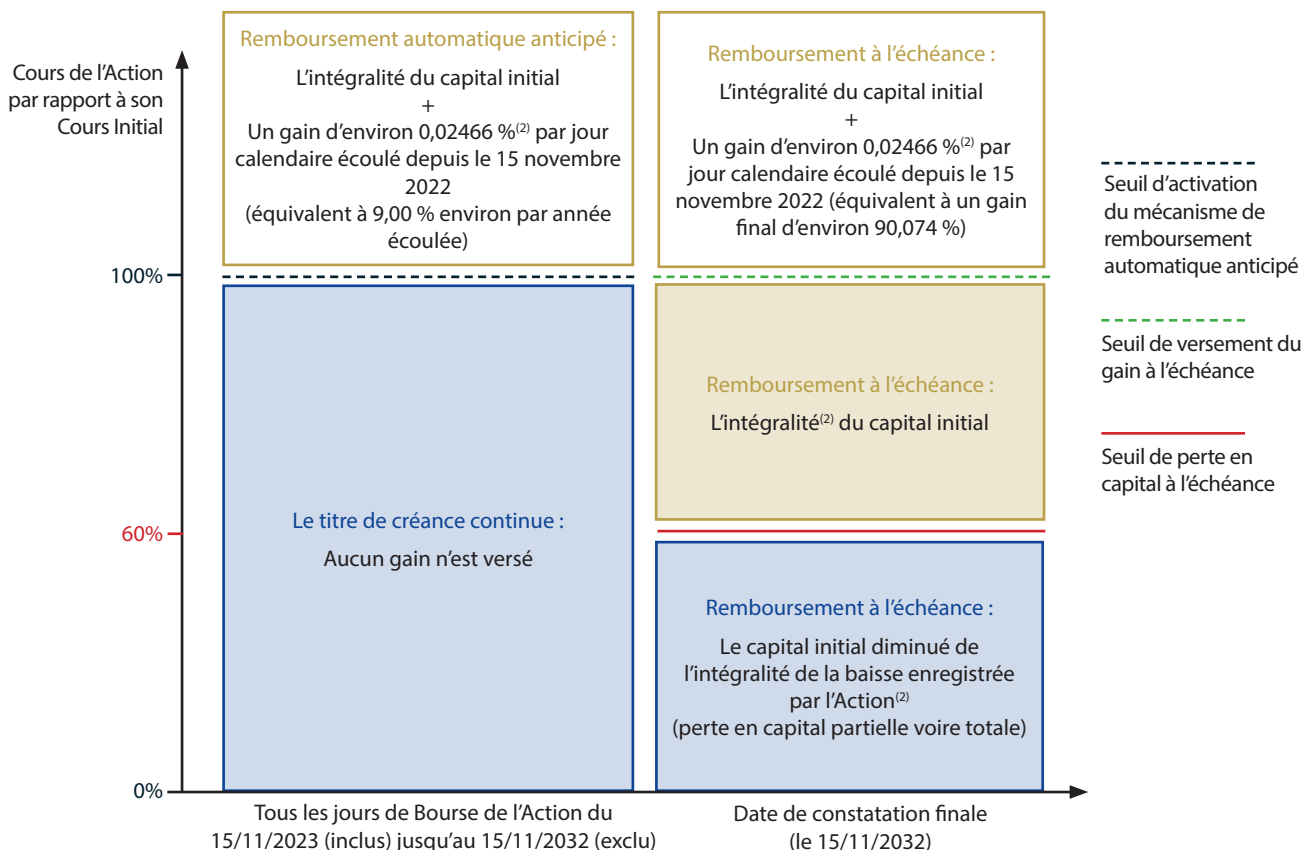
Cours de l'Action par rapport à son Cours Initial

Remboursement automatique anticipé :

L'intégralité du capital initial
+
Un gain d'environ 0,02466 %$^{(2)}$ par jour calendaire écoulé depuis le 15 novembre 2022
(équivalent à 9,00 % environ par année écoulée)

Remboursement à l'échéance :

L'intégralité du capital initial
+
Un gain d'environ 0,02466 %$^{(2)}$ par jour calendaire écoulé depuis le 15 novembre 2022 (équivalent à un gain final d'environ 90,074 %)

Seuil d'activation du mécanisme de remboursement automatique anticipé

Seuil de versement du gain à l'échéance

Seuil de perte en capital à l'échéance

100%

Le titre de créance continue :

Aucun gain n'est versé

Remboursement à l'échéance :

L'intégralité$^{(2)}$ du capital initial

60%

Remboursement à l'échéance :

Le capital initial diminué de l'intégralité de la baisse enregistrée par l'Action$^{(2)}$
(perte en capital partielle voire totale)

0%

Tous les jours de Bourse de l'Action du 15/11/2023 (inclus) jusqu'au 15/11/2032 (exclu)

Date de constatation finale (le 15/11/2032)